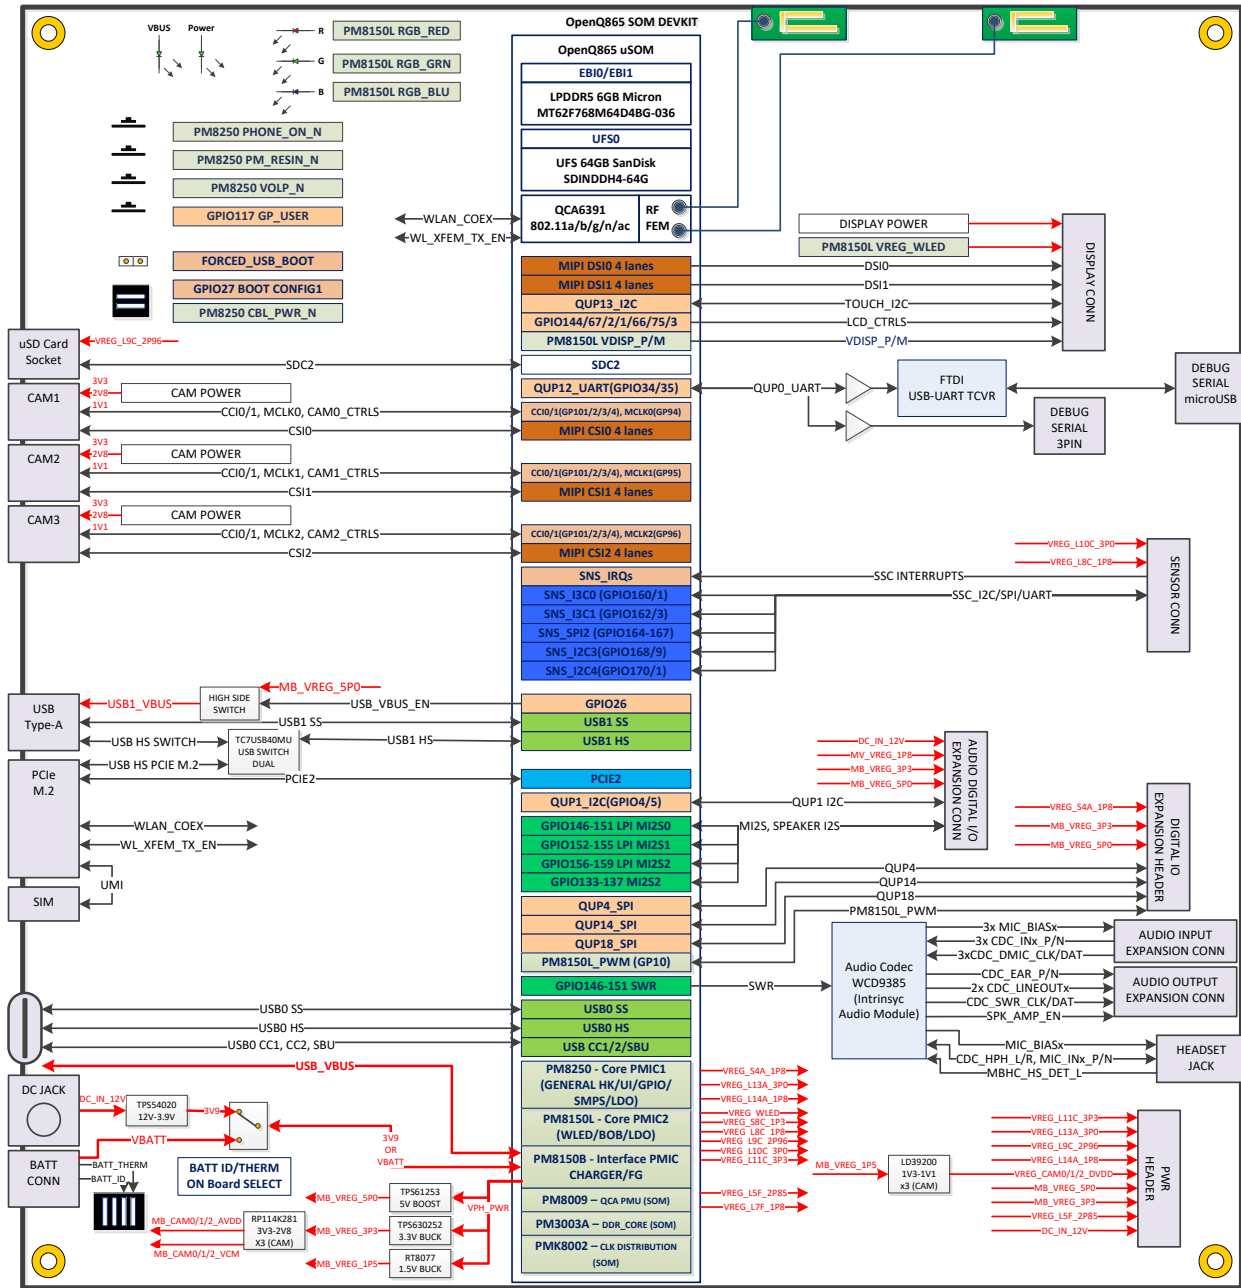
OpenQ865 SOM DEVKIT

VBUS Power

R PM8150L RGB_RED
G PM8150L RGB_GRN
B PM8150L RGB_BLU

PM8250 PHONE_ON_N
PM8250 PM_RESIN_N
PM8250 VOLP_N
GPIO117 GP_USER
FORCED_USB_BOOT
GPIO27 BOOT CONFIG1
PM8250 CBL_PWR_N

OpenQ865 uSOM
EBI0/EBI1
LPDDR5 6GB Micron MT62F768M64D4BG-036
UFS0
UFS 64GB SanDisk SDINDDH4-64G
QCA6391 802.11a/b/g/n/ac
RF
FEM
WLAN_COEX
WL_XFEM_TX_EN

DISPLAY POWER
PM8150L VREG_WLED
DISPLAY CONN

MIPI DSI0 4 lanes
MIPI DSI1 4 lanes
QUP13_I2C
GPIO144/67/2/1/66/75/3
PM8150L VDISP_P/M
DSI0
DSI1
TOUCH_I2C
LCD_CTRLS
VDISP_P/M

uSD Card Socket
VREG_L9C_2P96
SDC2
SDC2

QUP12_UART(GPIO34/35)
QUP0_UART
FTDI USB-UART TCVR
DEBUG SERIAL microUSB
DEBUG SERIAL 3PIN

CAM1
3V3 2V8 1V1
CAM POWER
CCI0/1, MCLK0, CAM0_CTRLS
CSI0
CCI0/1(GP101/2/3/4), MCLK0(GP94)
MIPI CSI0 4 lanes

CAM2
3V3 2V8 1V1
CAM POWER
CCI0/1, MCLK1, CAM1_CTRLS
CSI1
CCI0/1(GP101/2/3/4), MCLK1(GP95)
MIPI CSI1 4 lanes

CAM3
3V3 2V8 1V1
CAM POWER
CCI0/1, MCLK2, CAM2_CTRLS
CSI2
CCI0/1(GP101/2/3/4), MCLK2(GP96)
MIPI CSI2 4 lanes

VREG_L10C_3P0
VREG_L8C_1P8
SENSOR CONN
SNS_IRQs
SNS_I3C0 (GPIO160/1)
SNS_I3C1 (GPIO162/3)
SNS_SPI2 (GPIO164-167)
SNS_I2C3(GPIO168/9)
SNS_I2C4(GPIO170/1)
SSC INTERRUPTS
SSC_I2C/SPI/UART

MB_VREG_5P0
USB Type-A
USB1_VBUS
HIGH SIDE SWITCH
USB_VBUS_EN
GPIO26
USB1 SS
USB1 SS
USB HS SWITCH
TC7USB40MU USB SWITCH DUAL
USB1 HS
USB1 HS
PCIe M.2
USB HS PCIE M.2
PCIE2
PCIE2
WLAN_COEX
WL_XFEM_TX_EN
UMI
SIM

DC_IN_12V
MV_VREG_1P8
MB_VREG_3P3
MB_VREG_5P0
AUDIO DIGITAL I/O EXPANSION CONN
VREG_S4A_1P8
MB_VREG_3P3
MB_VREG_5P0
DIGITAL IO EXPANSION HEADER

QUP1_I2C(GPIO4/5)
QUP1 I2C
GPIO146-151 LPI MI2S0
GPIO152-155 LPI MI2S1
GPIO156-159 LPI MI2S2
GPIO133-137 MI2S2
MI2S, SPEAKER I2S
QUP4_SPI
QUP14_SPI
QUP18_SPI
PM8150L_PWM (GP10)
QUP4
QUP14
QUP18
PM8150L_PWM

Audio Codec WCD9385 (Intrinsyc Audio Module)
3x MIC_BIASx
3x CDC_INx_P/N
3xCDC_DMIC_CLK/DAT
AUDIO INPUT EXPANSION CONN
CDC_EAR_P/N
2x CDC_LINEOUTx
CDC_SWR_CLK/DAT
SPK_AMP_EN
AUDIO OUTPUT EXPANSION CONN
GPIO146-151 SWR
SWR
MIC_BIASx
CDC_HPH_L/R, MIC_INx_P/N
MBHC_HS_DET_L
HEADSET JACK

USB0 SS
USB0 HS
USB0 CC1, CC2, SBU
USB0 SS
USB0 HS
USB CC1/2/SBU
USB_VBUS

DC JACK
DC_IN_12V
TPS54020 12V-3.9V
3V9
3V9 OR VBATT
VBATT
BATT CONN
BATT_THERM
BATT_ID
BATT ID/THERM ON Board SELECT
VPH_PWR
MB_VREG_5P0
TPS61253 5V BOOST
MB_CAM0/1/2_AVDD
RP114K281 3V3-2V8 X3 (CAM)
MB_VREG_3P3
TPS630252 3.3V BUCK
MB_CAM0/1/2_VCM
MB_VREG_1P5
RT8077 1.5V BUCK

PM8250 - Core PMIC1 (GENERAL HK/UI/GPIO/ SMPS/LDO)
PM8150L - Core PMIC2 (WLED/BOB/LDO)
PM8150B - Interface PMIC CHARGER/FG
PM8009 – QCA PMU (SOM)
PM3003A – DDR_CORE (SOM)
PMK8002 – CLK DISTRIBUTION (SOM)

VREG_S4A_1P8
VREG_L13A_3P0
VREG_L14A_1P8
VREG_WLED
VREG_S8C_1P3
VREG_L8C_1P8
VREG_L9C_2P96
VREG_L10C_3P0
VREG_L11C_3P3
VREG_L5F_2P85
VREG_L7F_1P8
MB_VREG_1P5
LD39200 1V3-1V1 x3 (CAM)

VREG_L11C_3P3
VREG_L13A_3P0
VREG_L9C_2P96
VREG_L14A_1P8
VREG_CAM0/1/2_DVDD
MB_VREG_5P0
MB_VREG_3P3
VREG_L5F_2P85
DC_IN_12V
PWR HEADER